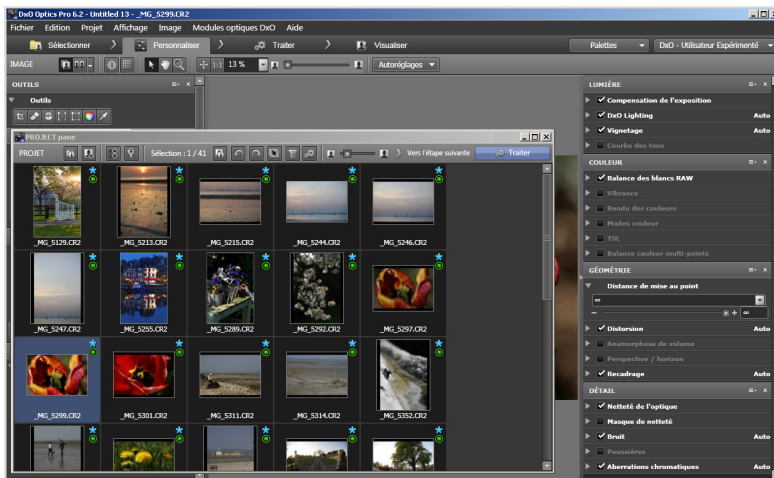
DxO Optics Pro 6.2 - Untitled 13 - _MG_5299.CR2

Fichier Edition Projet Affichage Image Modules optiques DxO Aide

Sélectionner Personnaliser Traiter Visualiser

Palettes DxO - Utilisateur Expérimenté

IMAGE 13 % Autoréglages

OUTILS

Outils

PROJECT pame

PROJET Sélection : 1 / 41 Vers l'étape suivante Traiter

_MG_5129.CR2 _MG_5213.CR2 _MG_5215.CR2 _MG_5244.CR2 _MG_5246.CR2

_MG_5247.CR2 _MG_5255.CR2 _MG_5289.CR2 _MG_5292.CR2 _MG_5297.CR2

_MG_5299.CR2 _MG_5301.CR2 _MG_5311.CR2 _MG_5314.CR2 _MG_5352.CR2

LUMIÈRE

Compensation de l'exposition

DxO Lighting Auto

Vignetage Auto

Courbe des tons

COULEUR

Balance des blancs RAW

Vibrance

Rendu des couleurs

Modes couleur

TSL

Balance couleur multi-points

GÉOMÉTRIE

Distance de mise au point

∞

∞

Distorsion Auto

Anamorphose de volume

Perspective / horizon

Recadrage Auto

DÉTAIL

Netteté de l'optique

Masque de netteté

Bruit Auto

Poussières

Aberrations chromatiques Auto